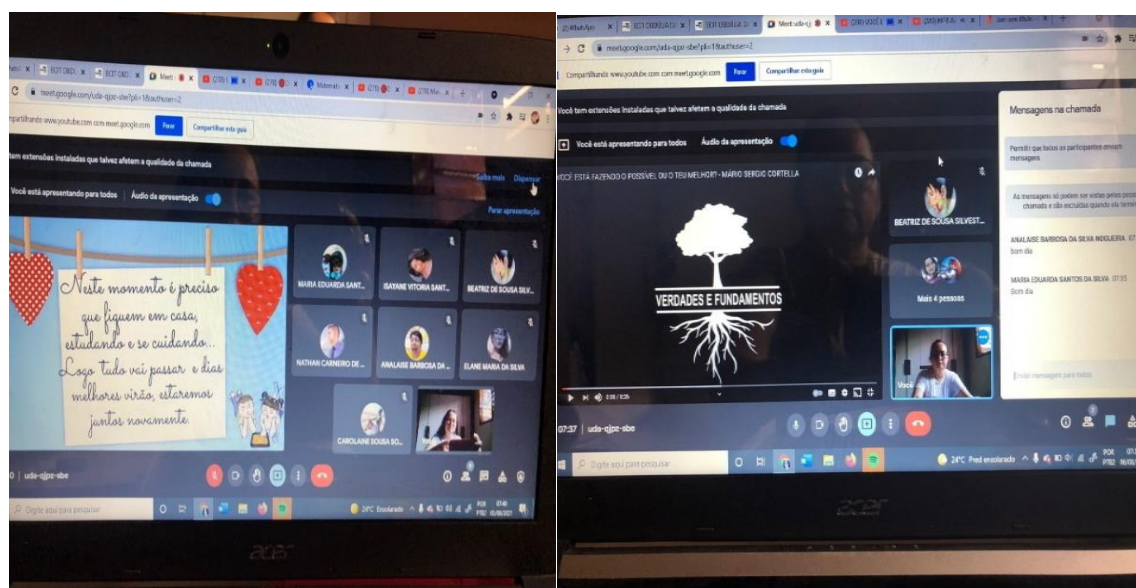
meet.google.com/uda-qjpz-sbe?pli=1&authuser=2

ompartilhando www.youtube.com com meet.google.com Parar Compartilhar esta guia

tem extensões instaladas que talvez afetem a qualidade da chamada Saiba mais Dispensar

Você está apresentando para todos Áudio da apresentação

Parar apresentação

Neste momento é preciso que fiquem em casa, estudando e se cuidando... Logo tudo vai passar e dias melhores virão, estaremos juntos novamente.

MARIA EDUARDA SANT...
ISAYANE VITORIA SANT...
BEATRIZ DE SOUSA SILV...
NATHAN CARNEIRO DE ...
ANALAISE BARBOSA DA ...
ELANE MARIA DA SILVA
CAROLANE SOUSA SO...

uda-qjpz-sbe

Digite aqui para pesquisar

29°C Ensolarado POR PTB2 07:40 05/08/2021

acer

meet.google.com/uda-qjpz-sbe?pli=1&authuser=2

Compartilhando www.youtube.com com meet.google.com Parar Compartilhar esta guia

Você tem extensões instaladas que talvez afetem a qualidade da chamada

Você está apresentando para todos Áudio da apresentação

VOCÊ ESTÁ FAZENDO O POSSÍVEL OU O TEU MELHOR? - MÁRIO SERGIO CORTELLA

VERDADES E FUNDAMENTOS

0:08 / 5:26

BEATRIZ DE SOUSA SILVEST...

Mais 4 pessoas

Você

Mensagens na chamada

Permitir que todos os participantes enviem mensagens

As mensagens só podem ser vistas pelas pessoas na chamada e são excluídas quando ela termina

ANALAISE BARBOSA DA SILVA NOGUEIRA 07:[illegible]
bom dia

MARIA EDUARDA SANTOS DA SILVA 07:35
Bom dia

Enviar mensagem para todos

07:37 | uda-qjpz-sbe

Digite aqui para pesquisar

24°C Pred ensolarado POR PTB2

acer